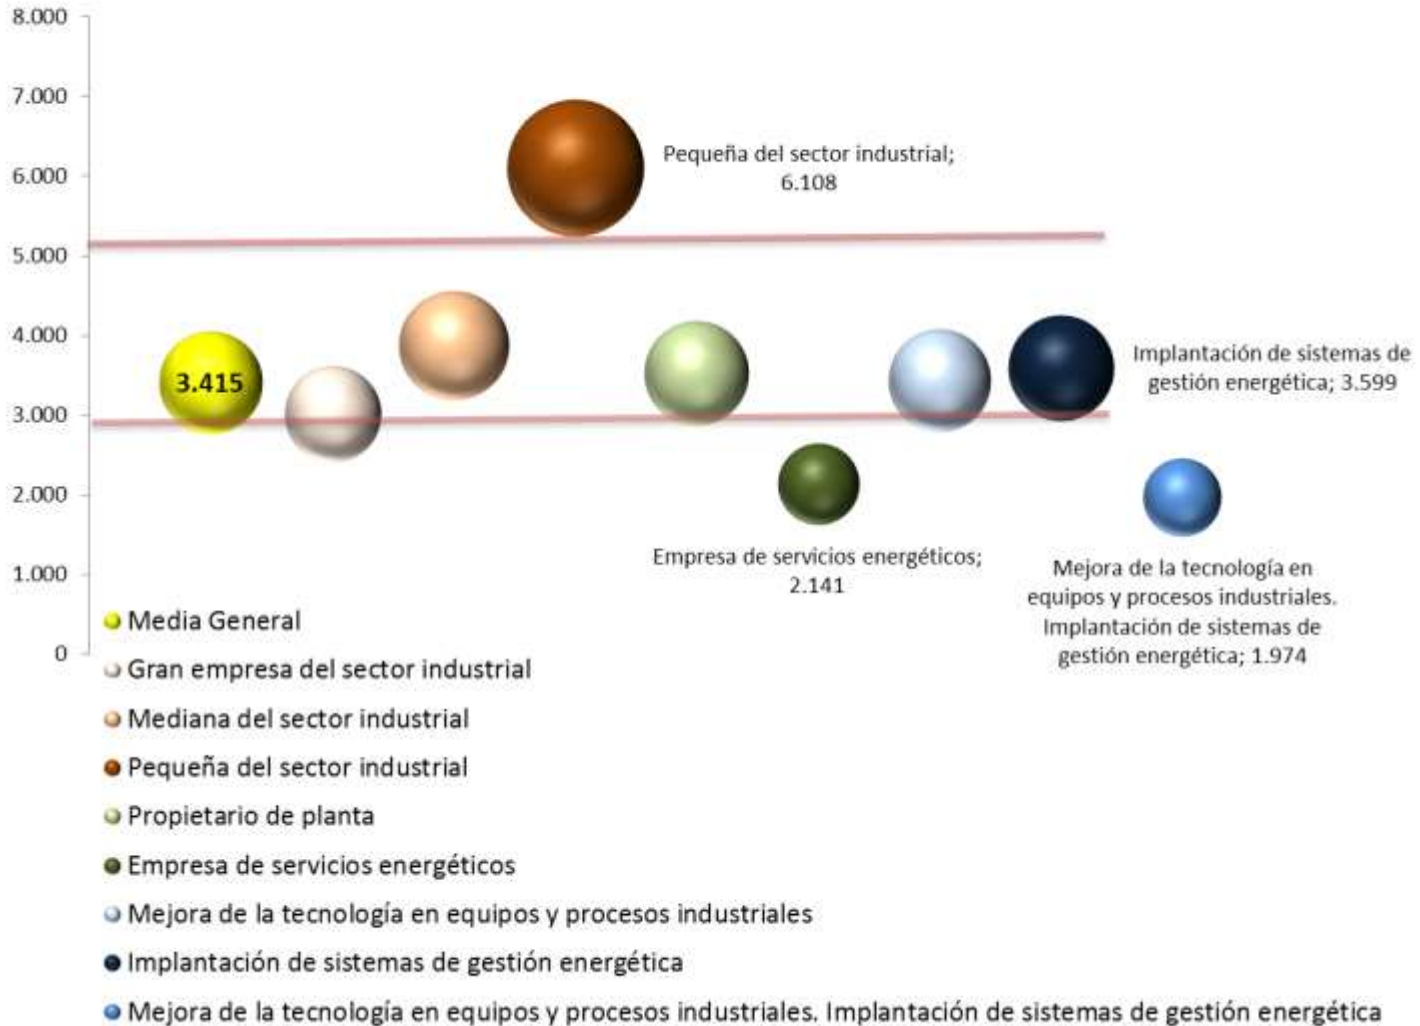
8.000
7.000
6.000
5.000
4.000
3.000
2.000
1.000
0

Pequeña del sector industrial; 6.108

3.415

Implantación de sistemas de gestión energética; 3.599

Empresa de servicios energéticos; 2.141

Mejora de la tecnología en equipos y procesos industriales. Implantación de sistemas de gestión energética; 1.974

Media General
Gran empresa del sector industrial
Mediana del sector industrial
Pequeña del sector industrial
Propietario de planta
Empresa de servicios energéticos
Mejora de la tecnología en equipos y procesos industriales
Implantación de sistemas de gestión energética
Mejora de la tecnología en equipos y procesos industriales. Implantación de sistemas de gestión energética